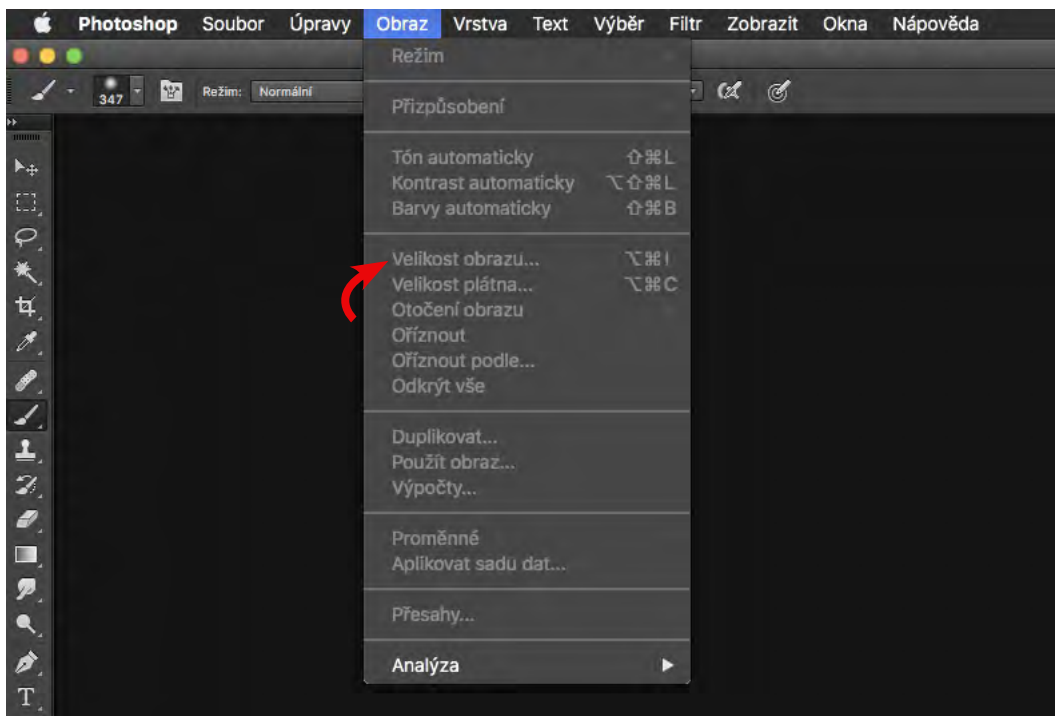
Photoshop Soubor Úpravy Obraz Vrstva Text Výběr Filtr Zobrazit Okna Nápověda

347 Režim: Normální

Režim

Přizpůsobení

Tón automaticky ⇧⌘L
Kontrast automaticky ⌥⇧⌘L
Barvy automaticky ⇧⌘B

Velikost obrazu... ⌥⌘I
Velikost plátna... ⌥⌘C
Otočení obrazu
Oříznout
Oříznout podle...
Odkrýt vše

Duplikovat...
Použít obraz...
Výpočty...

Proměnné
Aplikovat sadu dat...

Přesahy...

Analýza

T